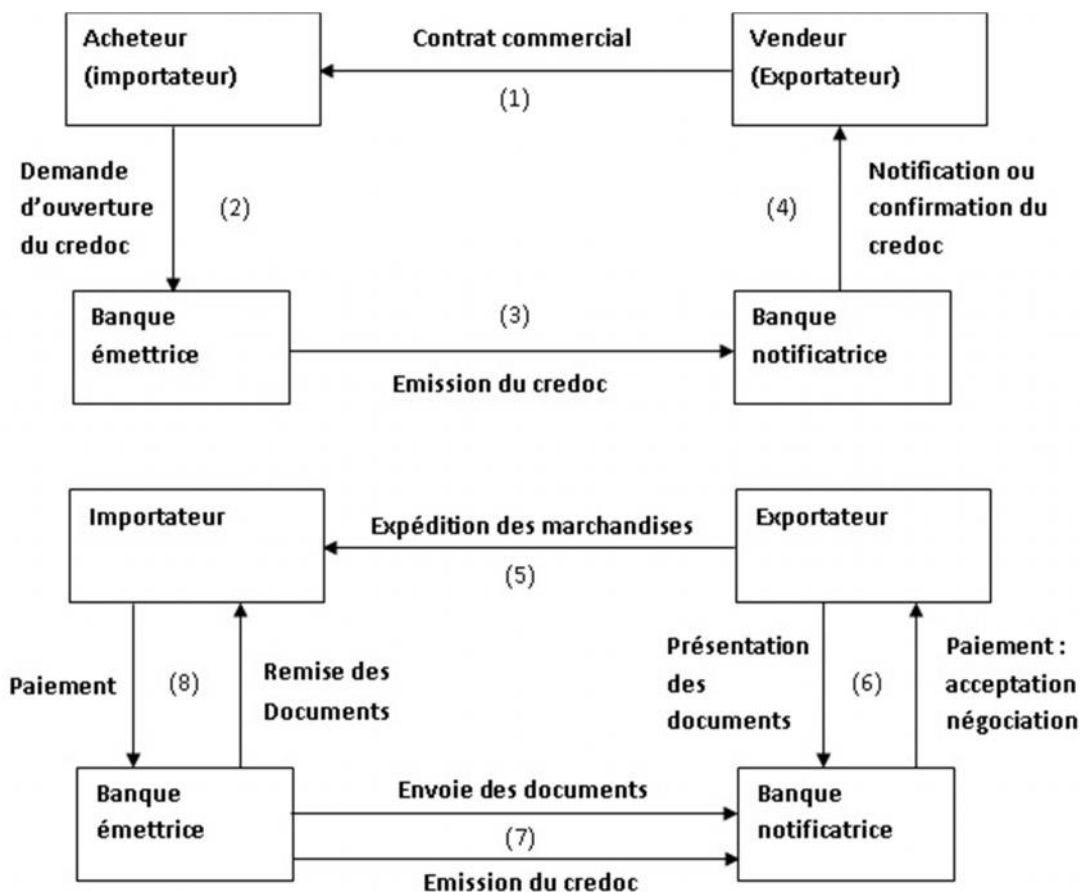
Acheteur (importateur)

Contrat commercial

(1)

Vendeur (Exportateur)

Demande d'ouverture du credoc

(2)

(4)

Notification ou confirmation du credoc

Banque émettrice

(3)

Emission du credoc

Banque notificatrice

Importateur

Expédition des marchandises

(5)

Exportateur

Paiement

(8)

Remise des Documents

Présentation des documents

(6)

Paiement : acceptation négociation

Banque émettrice

Envoie des documents

(7)

Emission du credoc

Banque notificatrice